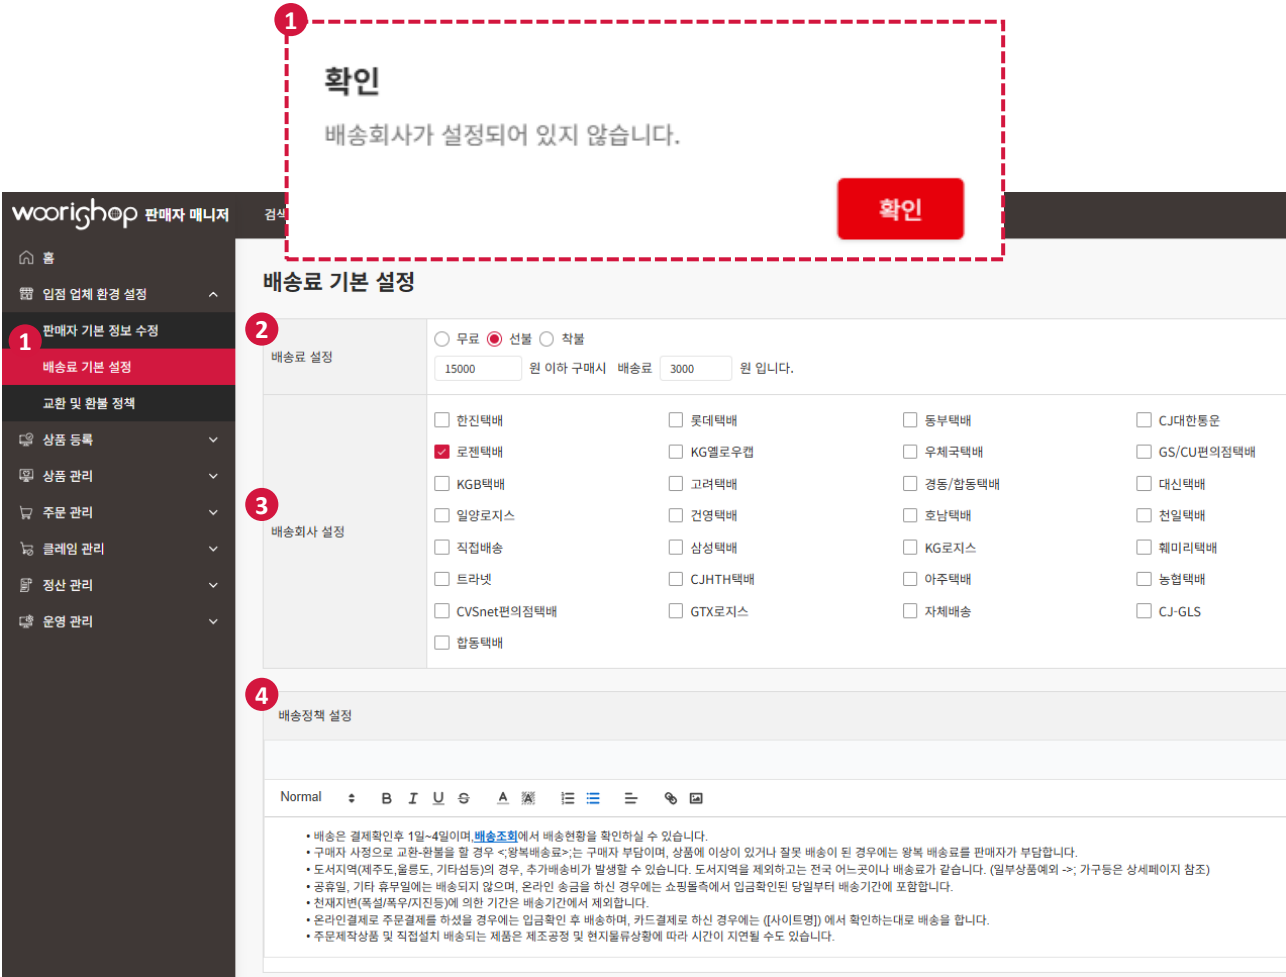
1

확인

배송회사가 설정되어 있지 않습니다.

확인

woorishop 판매자 매니저

검색

홈

입점 업체 환경 설정

판매자 기본 정보 수정

1

배송료 기본 설정

교환 및 환불 정책

상품 등록

상품 관리

주문 관리

클레임 관리

정산 관리

운영 관리

배송료 기본 설정

2

배송료 설정

무료 선불 착불

15000 원 이하 구매시 배송료 3000 원 입니다.

3

배송회사 설정

| | | | |
|---|---|---|---|
| 한진택배 | 롯데택배 | 동부택배 | CJ대한통운 |
| 로젠택배 | KG옐로우캡 | 우체국택배 | GS/CU편의점택배 |
| KGB택배 | 고려택배 | 경동/합동택배 | 대신택배 |
| 일양로지스 | 건영택배 | 호남택배 | 천일택배 |
| 직접배송 | 삼성택배 | KG로지스 | 훼미리택배 |
| 트라넷 | CJHTH택배 | 아주택배 | 농협택배 |
| CVSnet편의점택배 | GTX로지스 | 자체배송 | CJ-GLS |
| 합동택배 | | | |

4

배송정책 설정

Normal B I U S A

• 배송은 결제확인후 1일~4일이며,배송조회에서 배송현황을 확인하실 수 있습니다.
• 구매자 사정으로 교환-환불을 할 경우 <;왕복배송료>;는 구매자 부담이며, 상품에 이상이 있거나 잘못 배송이 된 경우에는 왕복 배송료를 판매자가 부담합니다.
• 도서지역(제주도,울릉도, 기타섬등)의 경우, 추가배송비가 발생할 수 있습니다. 도서지역을 제외하고는 전국 어느곳이나 배송료가 같습니다. (일부상품예외 ->; 가구등은 상세페이지 참조)
• 공휴일, 기타 휴무일에는 배송되지 않으며, 온라인 송금을 하신 경우에는 쇼핑몰측에서 입금확인된 당일부터 배송기간에 포함합니다.
• 천재지변(폭설/폭우/지진등)에 의한 기간은 배송기간에서 제외합니다.
• 온라인결제로 주문결제를 하셨을 경우에는 입금확인 후 배송하며, 카드결제로 하신 경우에는 ([사이트명]) 에서 확인하는대로 배송을 합니다.
• 주문제작상품 및 직접설치 배송되는 제품은 제조공정 및 현지물류상황에 따라 시간이 지연될 수도 있습니다.